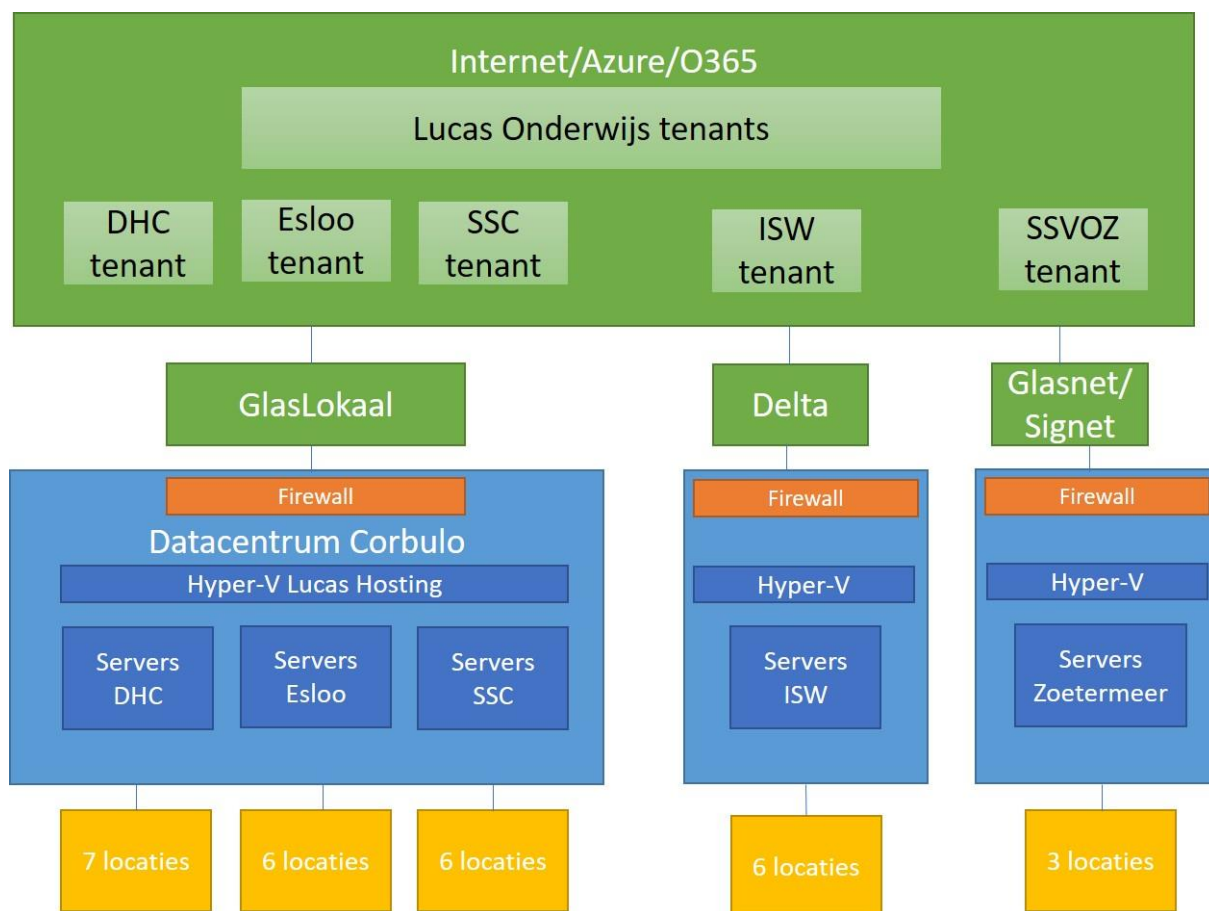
Internet/Azure/O365

Lucas Onderwijs tenants

DHC tenant

Esloo tenant

SSC tenant

ISW tenant

SSVOZ tenant

GlasLokaal

Delta

Glasnet/ Signet

Firewall

Datacentrum Corbulo

Hyper-V Lucas Hosting

Servers DHC

Servers Esloo

Servers SSC

Firewall

Hyper-V

Servers ISW

Firewall

Hyper-V

Servers Zoetermeer

7 locaties

6 locaties

6 locaties

6 locaties

3 locaties